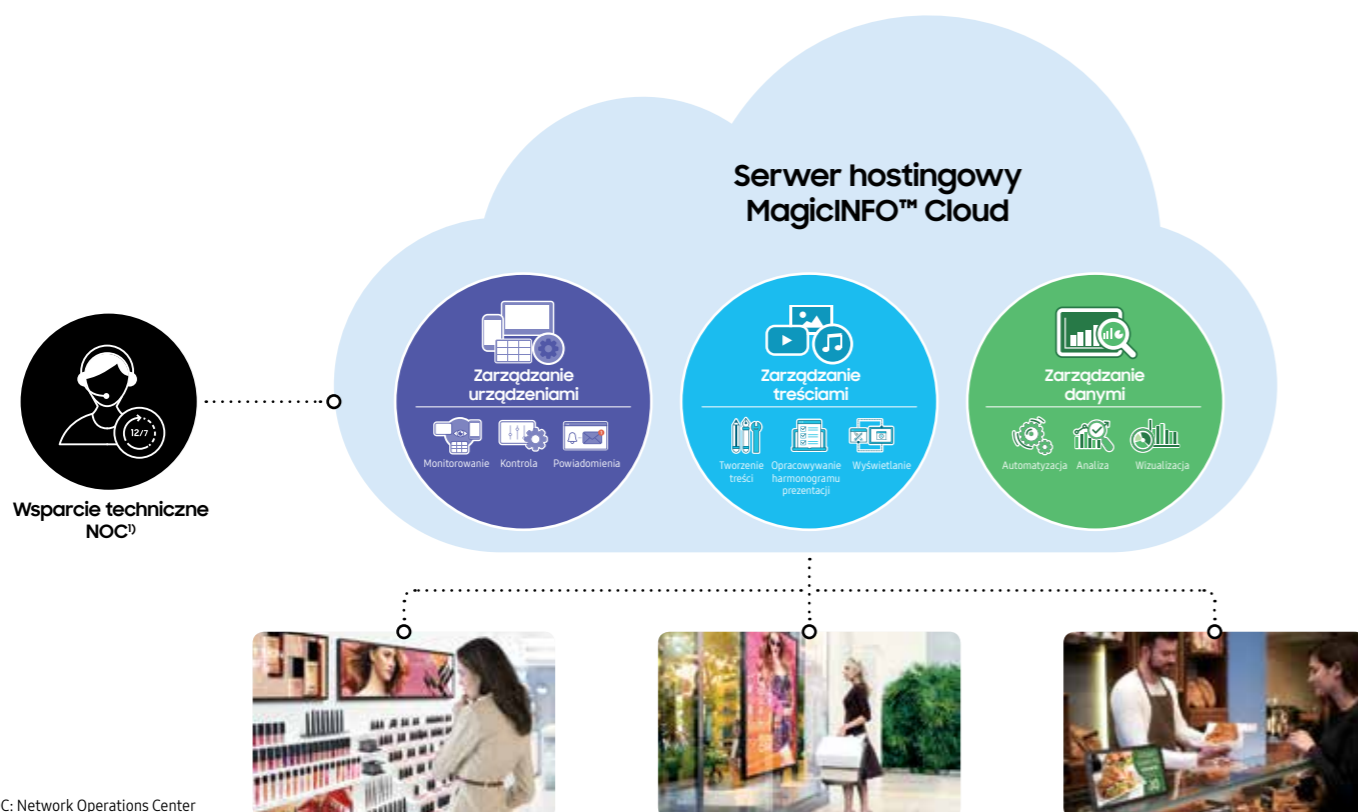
Serwer hostingowy MagicINFO™ Cloud

12/7

Wsparcie techniczne NOC¹⁾

Zarządzanie urządzeniami

Monitorowanie Kontrola Powiadomienia

Zarządzanie treściami

Tworzenie treści Opracowywanie harmonogramu prezentacji Wyświetlanie

Zarządzanie danymi

Automatyzacja Analiza Wizualizacja

C: Network Operations Center